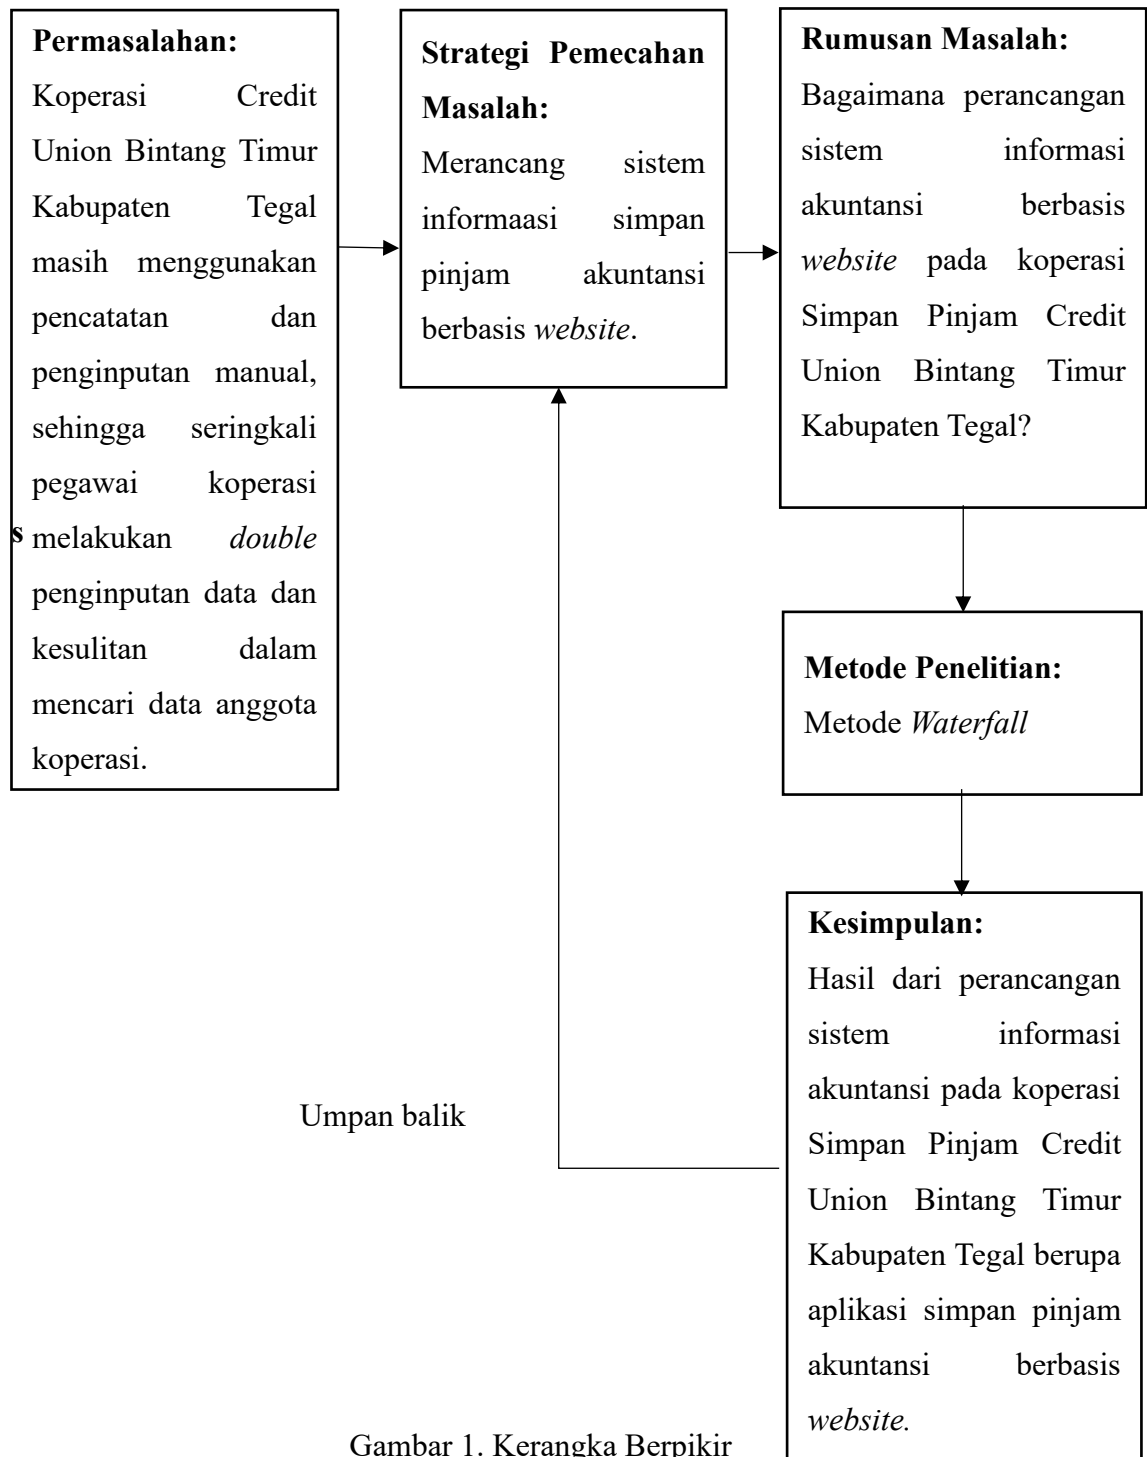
**Permasalahan:**
Koperasi Credit Union Bintang Timur Kabupaten Tegal masih menggunakan pencatatan dan penginputan manual, sehingga seringkali pegawai koperasi melakukan *double* penginputan data dan kesulitan dalam mencari data anggota koperasi.

s

**Strategi Pemecahan Masalah:**
Merancang sistem informaasi simpan pinjam akuntansi berbasis *website*.

**Rumusan Masalah:**
Bagaimana perancangan sistem informasi akuntansi berbasis *website* pada koperasi Simpan Pinjam Credit Union Bintang Timur Kabupaten Tegal?

**Metode Penelitian:**
Metode *Waterfall*

**Kesimpulan:**
Hasil dari perancangan sistem informasi akuntansi pada koperasi Simpan Pinjam Credit Union Bintang Timur Kabupaten Tegal berupa aplikasi simpan pinjam akuntansi berbasis *website.*

Umpan balik

Gambar 1. Kerangka Berpikir